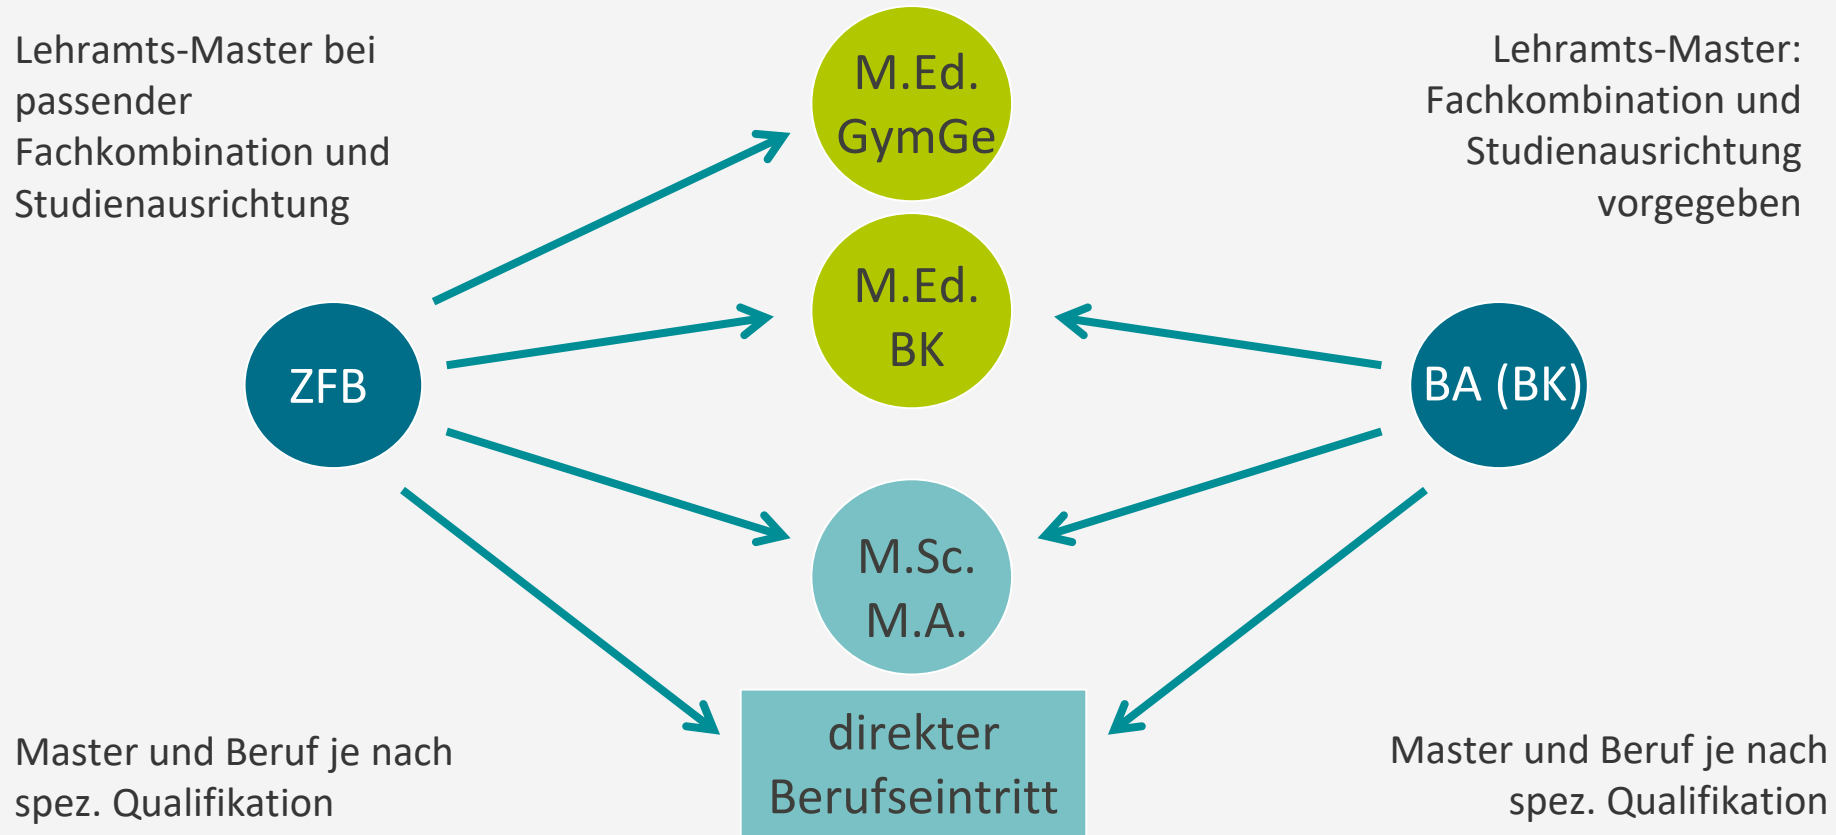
Lehramts-Master bei passender Fachkombination und Studienausrichtung

M.Ed. GymGe

Lehramts-Master: Fachkombination und Studienausrichtung vorgegeben

M.Ed. BK

ZFB

BA (BK)

M.Sc. M.A.

direkter Berufseintritt

Master und Beruf je nach spez. Qualifikation

Master und Beruf je nach spez. Qualifikation